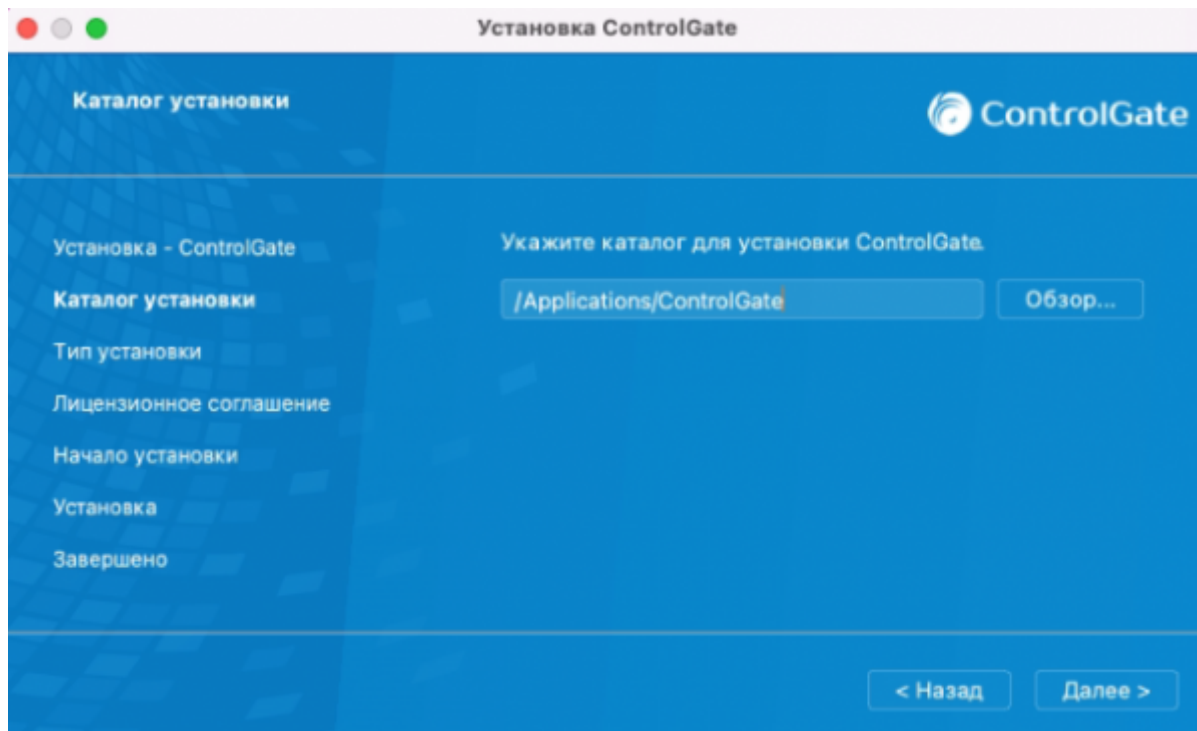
Установка ControlGate

Каталог установки

ControlGate

Установка - ControlGate
Каталог установки
Тип установки
Лицензионное соглашение
Начало установки
Установка
Завершено

Укажите каталог для установки ControlGate.

/Applications/ControlGate

Обзор...

< Назад

Далее >